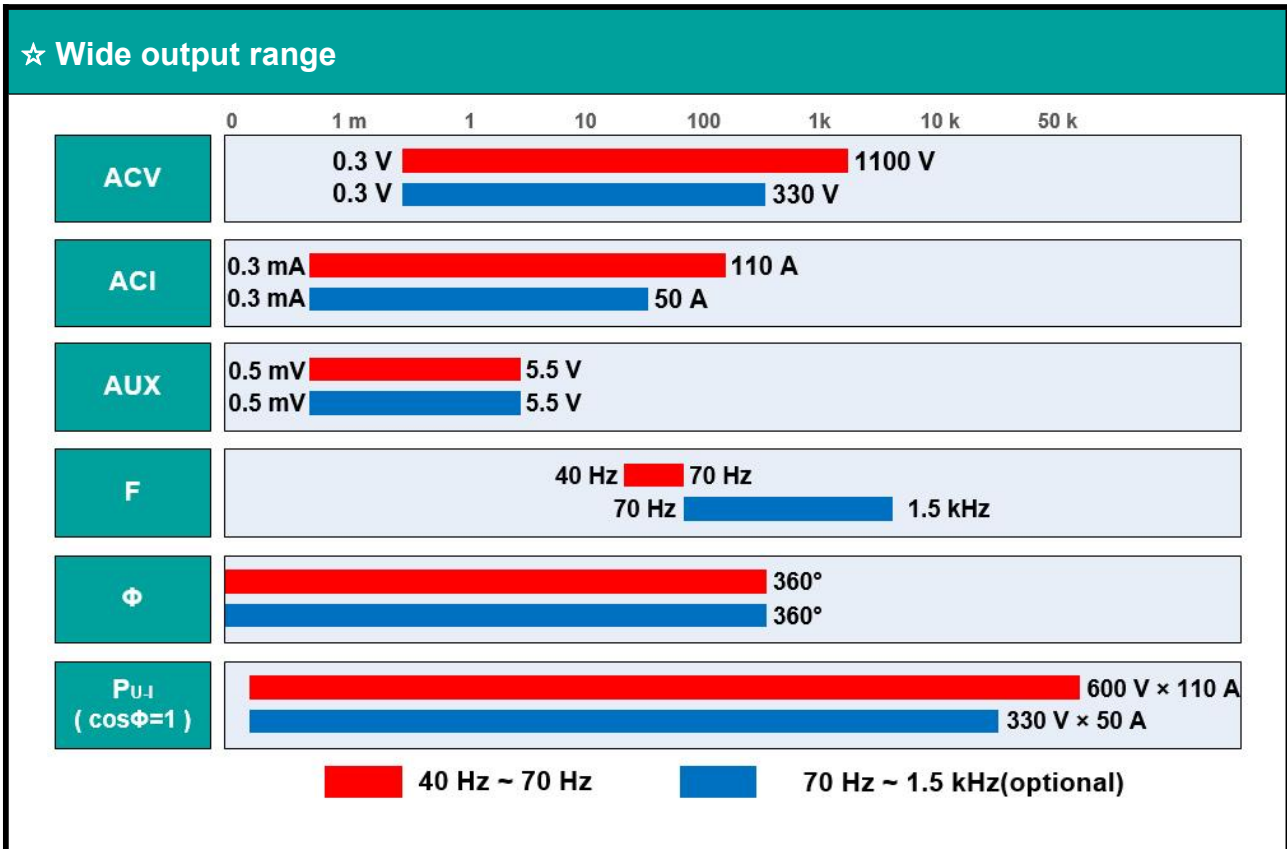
☆ Wide output range

0 1 m 1 10 100 1k 10 k 50 k

ACV
0.3 V 1100 V
0.3 V 330 V

ACI
0.3 mA 110 A
0.3 mA 50 A

AUX
0.5 mV 5.5 V
0.5 mV 5.5 V

F
40 Hz 70 Hz
70 Hz 1.5 kHz

Φ
360°
360°

$P_{U-I}$
( cosΦ=1 )
600 V × 110 A
330 V × 50 A

40 Hz ~ 70 Hz
70 Hz ~ 1.5 kHz(optional)